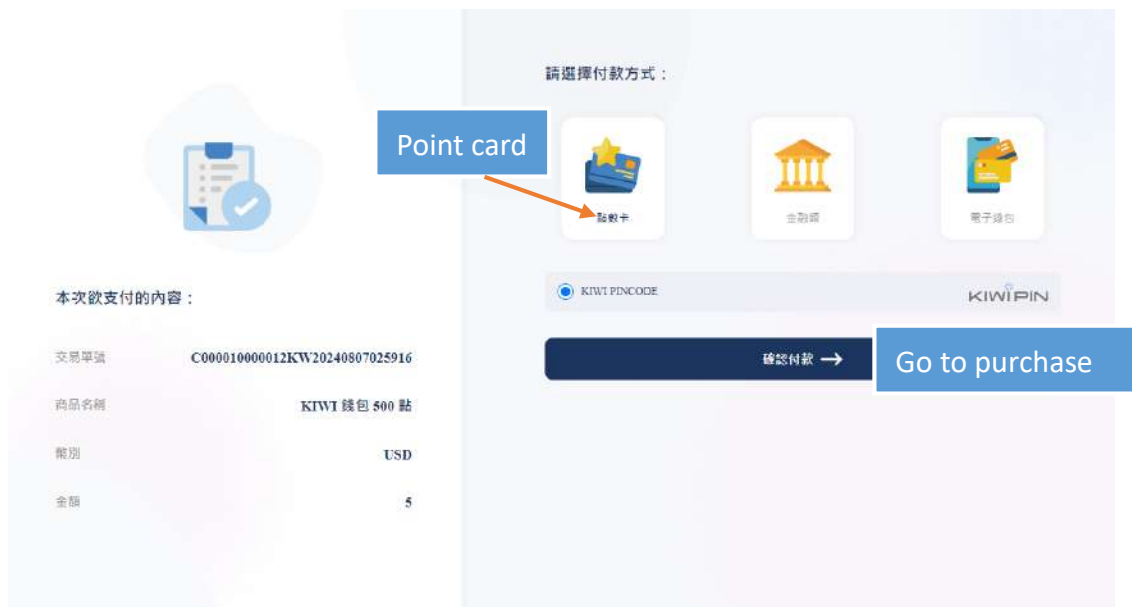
本次欲支付的內容：

交易單號 C000010000012KW20240807025916

商品名稱 KIWI 錢包 500 點

幣別 USD

金額 5

請選擇付款方式：

Point card

點數卡

金融卡

電子錢包

KIWI PINCODE

KIWIPIN

確認付款 →

Go to purchase